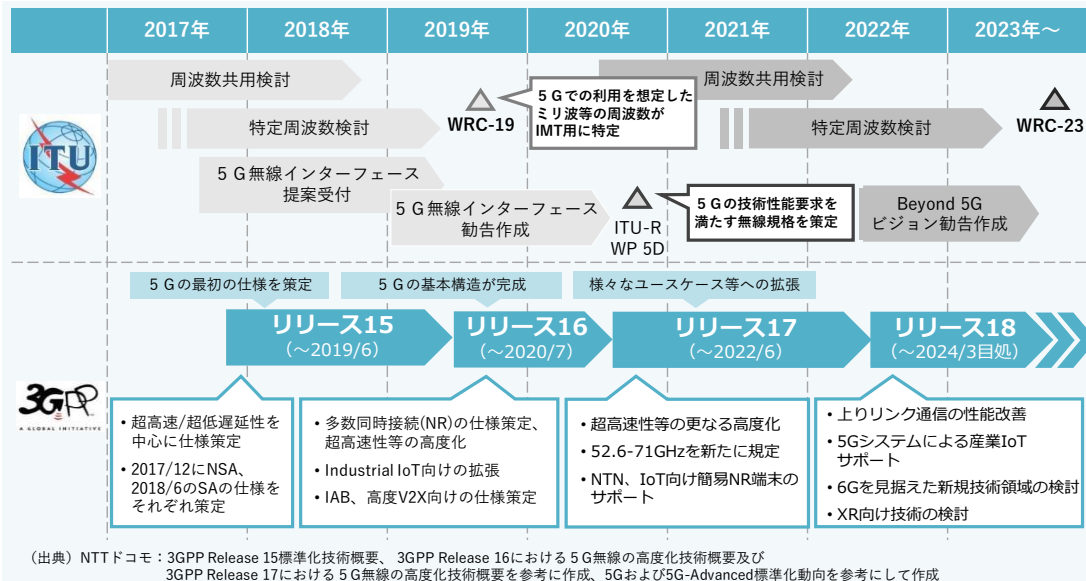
2017年 2018年 2019年 2020年 2021年 2022年 2023年～

ITU

周波数共用検討

特定周波数検討

WRC-19

５Gでの利用を想定したミリ波等の周波数がIMT用に特定

周波数共用検討

特定周波数検討

WRC-23

５G無線インターフェース提案受付

５G無線インターフェース勧告作成

ITU-R WP 5D

５Gの技術性能要求を満たす無線規格を策定

Beyond 5G ビジョン勧告作成

3GPP A GLOBAL INITIATIVE

５Gの最初の仕様を策定

５Gの基本構造が完成

様々なユースケース等への拡張

リリース15 (～2019/6)

リリース16 (～2020/7)

リリース17 (～2022/6)

リリース18 (～2024/3目処)

• 超高速/超低遅延性を中心に仕様策定
• 2017/12にNSA、2018/6のSAの仕様をそれぞれ策定

• 多数同時接続(NR)の仕様策定、超高速性等の高度化
• Industrial IoT向けの拡張
• IAB、高度V2X向けの仕様策定

• 超高速性等の更なる高度化
• 52.6-71GHzを新たに規定
• NTN、IoT向け簡易NR端末のサポート

• 上りリンク通信の性能改善
• 5GシステムによるIoTサポート
• 6Gを見据えた新規技術領域の検討
• XR向け技術の検討

（出典）NTTドコモ：3GPP Release 15標準化技術概要、3GPP Release 16における５G無線の高度化技術概要及び3GPP Release 17における５G無線の高度化技術概要を参考に作成、5Gおよび5G-Advanced標準化動向を参考にして作成